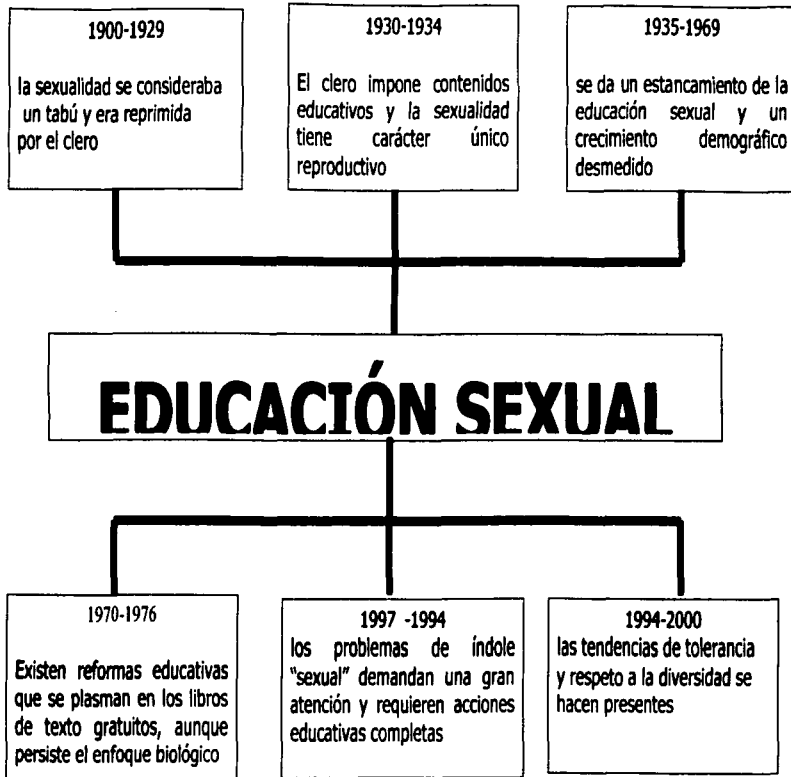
1900-1929

la sexualidad se consideraba un tabú y era reprimida por el clero

1930-1934

El clero impone contenidos educativos y la sexualidad tiene carácter único reproductivo

1935-1969

se da un estancamiento de la educación sexual y un crecimiento demográfico desmedido

EDUCACIÓN SEXUAL

1970-1976

Existen reformas educativas que se plasman en los libros de texto gratuitos, aunque persiste el enfoque biológico

1997 -1994

los problemas de índole "sexual" demandan una gran atención y requieren acciones educativas completas

1994-2000

las tendencias de tolerancia y respeto a la diversidad se hacen presentes